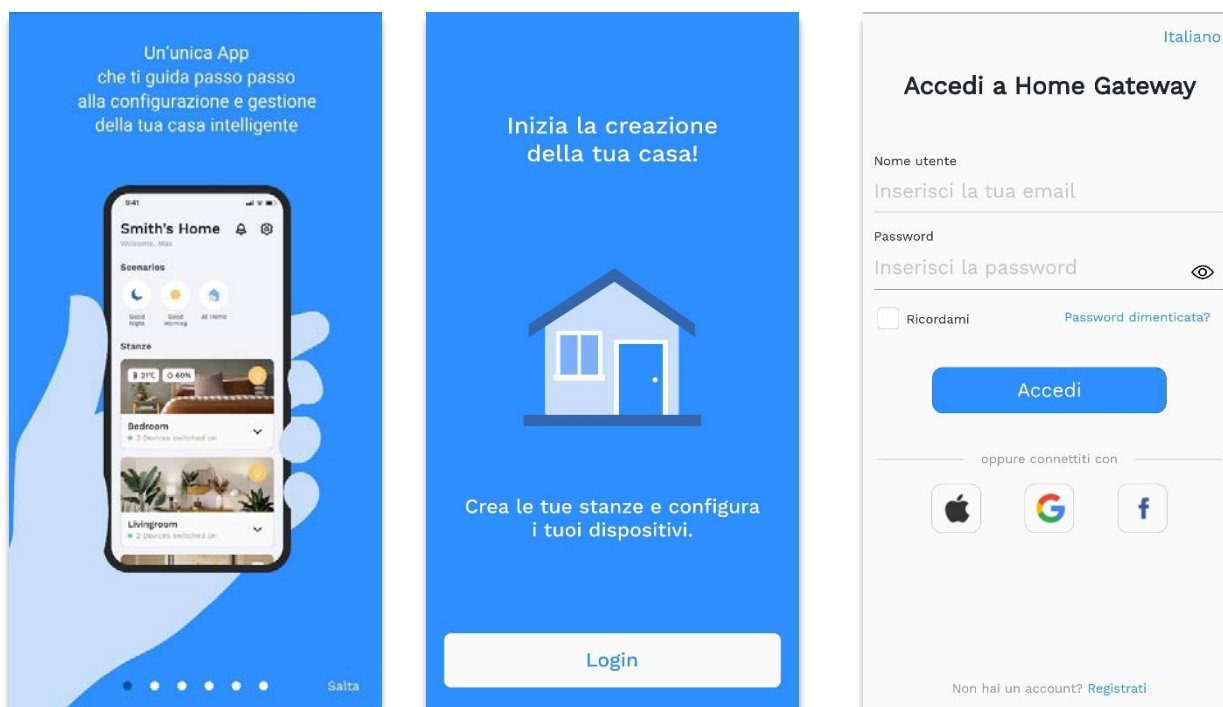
Un'unica App
che ti guida passo passo
alla configurazione e gestione
della tua casa intelligente

9:41

Smith's Home

Welcome, Max

Scenarios

Good Night

Good Morning

At Home

Stanze

21°C

60%

Bedroom

3 Devices switched on

Livingroom

2 Devices switched on

Salta

Inizia la creazione
della tua casa!

Crea le tue stanze e configura
i tuoi dispositivi.

Login

Italiano

Accedi a Home Gateway

Nome utente

Inserisci la tua email

Password

Inserisci la password

Ricordami

Password dimenticata?

Accedi

oppure connettiti con

f

Non hai un account? Registrati